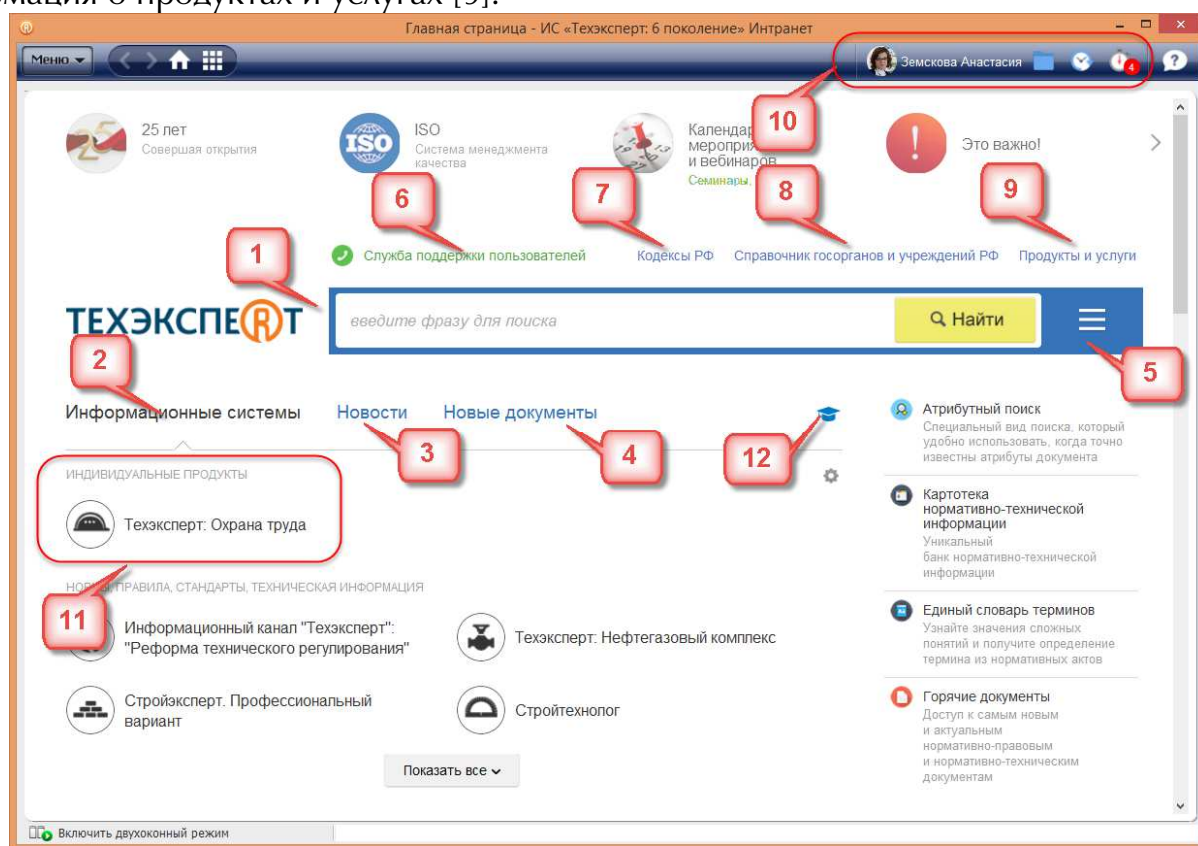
мация о продуктах и услугах [9].

Главная страница - ИС «Техэксперт: 6 поколение» Интранет

Меню

Земскова Анастасия

4

25 лет
Совершая открытия

ISO
Система менеджмента качества

Календар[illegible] мероприя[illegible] и вебинаров
Семинары,

10

Это важно!

6

7

8

9

Служба поддержки пользователей

Кодексы РФ

Справочник госорганов и учреждений РФ

Продукты и услуги

1

ТЕХЭКСПЕРТ

введите фразу для поиска

Найти

2

5

Информационные системы

Новости

Новые документы

3

4

12

ИНДИВИДУАЛЬНЫЕ ПРОДУКТЫ

Техэксперт: Охрана труда

НО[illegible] ПРАВИЛА, СТАНДАРТЫ, ТЕХНИЧЕСКАЯ ИНФОРМАЦИЯ

11

Информационный канал "Техэксперт": "Реформа технического регулирования"

Техэксперт: Нефтегазовый комплекс

Стройэксперт. Профессиональный вариант

Стройтехнолог

Показать все

Атрибутный поиск
Специальный вид поиска, который удобно использовать, когда точно известны атрибуты документа

Картотека нормативно-технической информации
Уникальный банк нормативно-технической информации

Единый словарь терминов
Узнайте значения сложных понятий и получите определение термина из нормативных актов

Горячие документы
Доступ к самым новым и актуальным нормативно-правовым и нормативно-техническим документам

Включить двухоконный режим